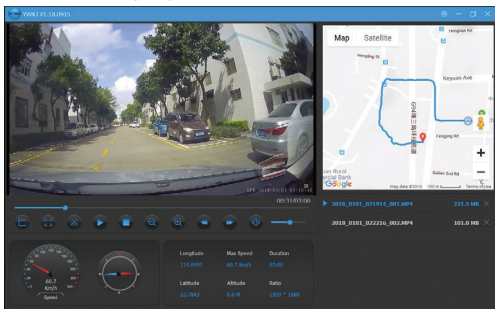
YIWKJ V1.18.0915

GPS 2018/01/01 03:19:54

00:31/03:00

Map
Satellite

Hongling Rd
Keyuan Ave
Fenglin Rd
Fenging Rd
Siol Rd
Rural
Bank
Google
Map data ©2018
100 m
Terms of Use

2018_0101_031914_001.MP4 331.5 MB
2018_0101_022216_002.MP4 101.0 MB

66.7
Km/h
Speed

| Longitude | Max Speed | Duration |
|---|---|---|
| 114.0491 | 66.7 Km/h | 03:00 |
| Latitude | Altitude | Ratio |
| 22.7943 | 0.0 M | 1920 * 1080 |